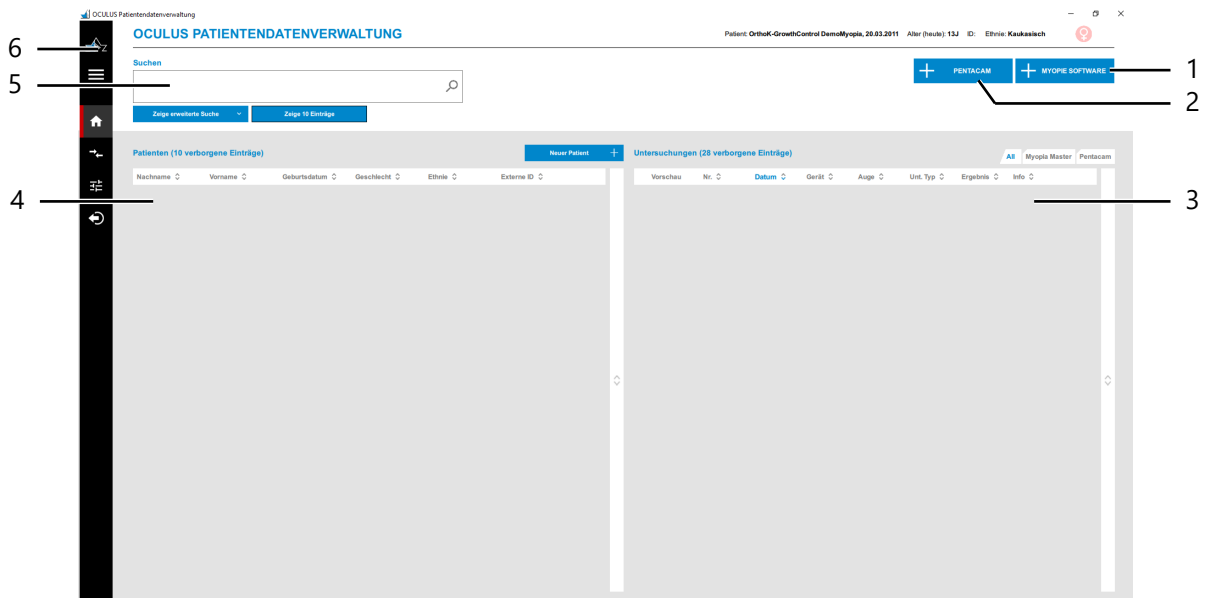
OCULUS Patientendatenverwaltung

OCULUS PATIENTENDATENVERWALTUNG

Patient: OrthoK-GrowthControl DemoMyopia, 20.03.2011 Alter (heute): 13J ID: Ethnie: Kaukasisch

6

5

1

2

4

3

Suchen

PENTACAM

MYOPIE SOFTWARE

Zeige erweiterte Suche

Zeige 10 Einträge

Patienten (10 verborgene Einträge)

Neuer Patient

Untersuchungen (28 verborgene Einträge)

All Myopia Master Pentacam

| Nachname | Vorname | Geburtsdatum | Geschlecht | Ethnie | Externe ID |
|---|---|---|---|---|---|

| Vorschau | Nr. | Datum | Gerät | Auge | Unt. Typ | Ergebnis | Info |
|---|---|---|---|---|---|---|---|